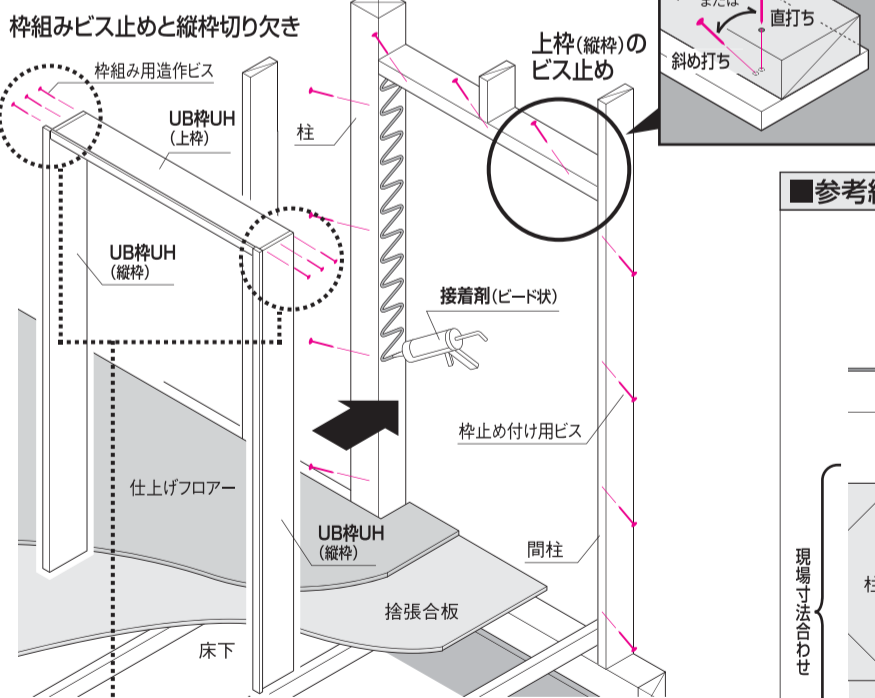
枠組みビス止めと縦枠切り欠き

枠組み用造作ビス

UB枠UH
(上枠)

UB枠UH
(縦枠)

柱

上枠(縦枠)の
ビス止め

または

直打ち

斜め打ち

■参考

接着剤(ビード状)

枠止め付け用ビス

仕上げフロアー

UB枠UH
(縦枠)

間柱

捨張合板

床下

現場寸法合わせ

柱